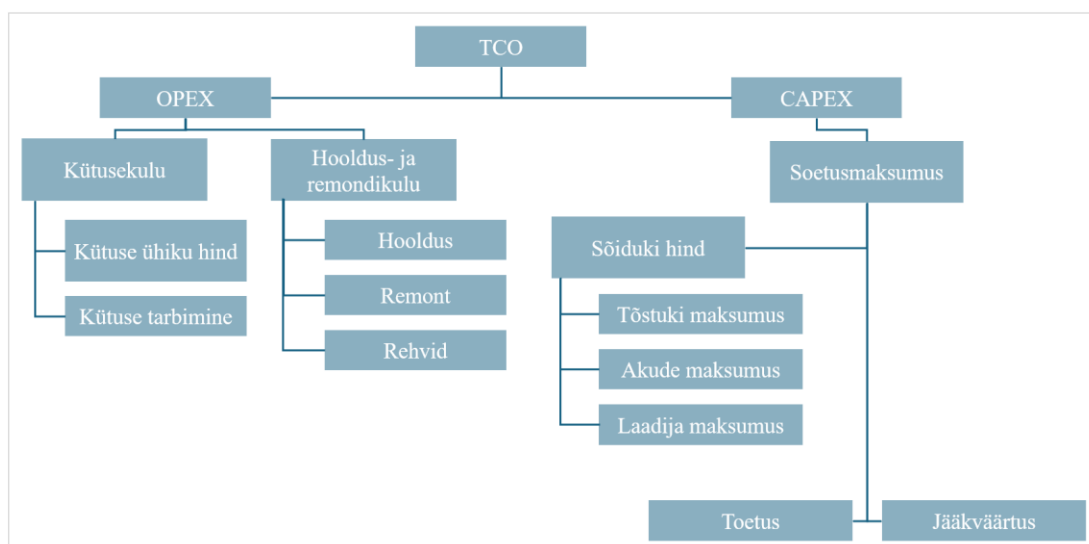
TCO

OPEX

CAPEX

Kütusekulu

Hooldus- ja remondikulu

Soetusmaksumus

Kütuse ühiku hind

Kütuse tarbimine

Hooldus

Remont

Rehvid

Sõiduki hind

Tõstuki maksumus

Akude maksumus

Laadija maksumus

Toetus

Jääkväärtus